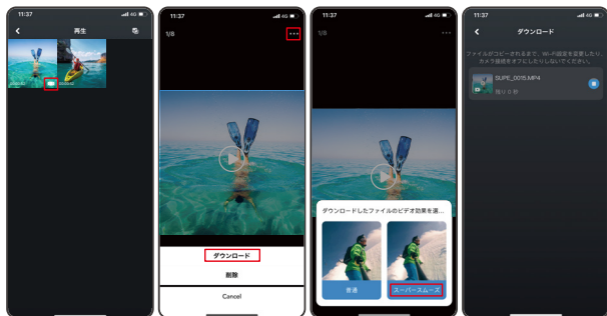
11:37
再生

11:37
1/8
ダウンロード
削除
Cancel

11:37
1/8
ダウンロードしたファイルのビデオ効果を選...
普通
スーパースムーズ

11:37
ダウンロード
ファイルがコピーされるまで、Wi-Fi設定を変更したり、カメラ接続をオフにしたりしないでください。
SUPE_0015.MP4
残り0秒